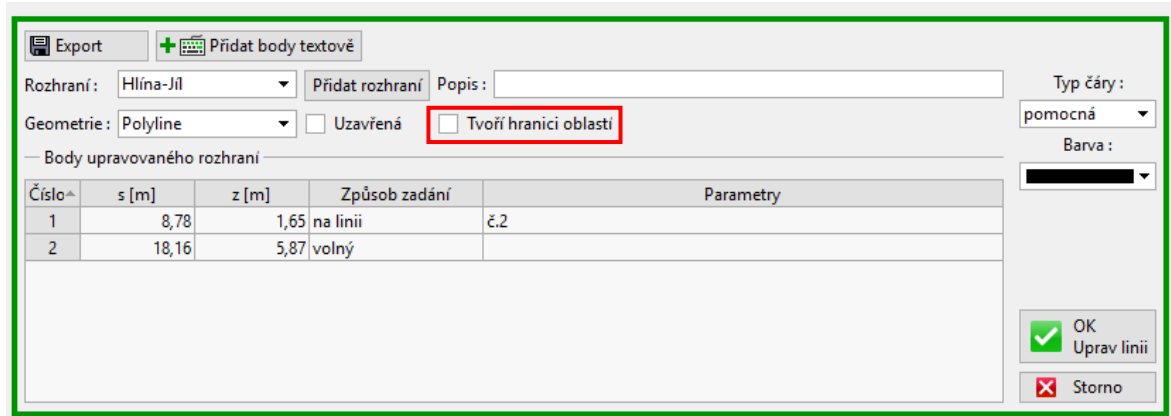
Export
Přidat body textově
Rozhraní : Hlína-Jíl
Přidat rozhraní
Popis :
Typ čáry :
pomocná
Geometrie : Polyline
Uzavřená
Tvoří hranici oblastí
Barva :
Body upravovaného rozhraní

| Číslo | s [m] | z [m] | Způsob zadání | Parametry |
|---|---|---|---|---|
| 1 | 8,78 | 1,65 | na linii | č.2 |
| 2 | 18,16 | 5,87 | volný | |

OK
Uprav linii
Storno